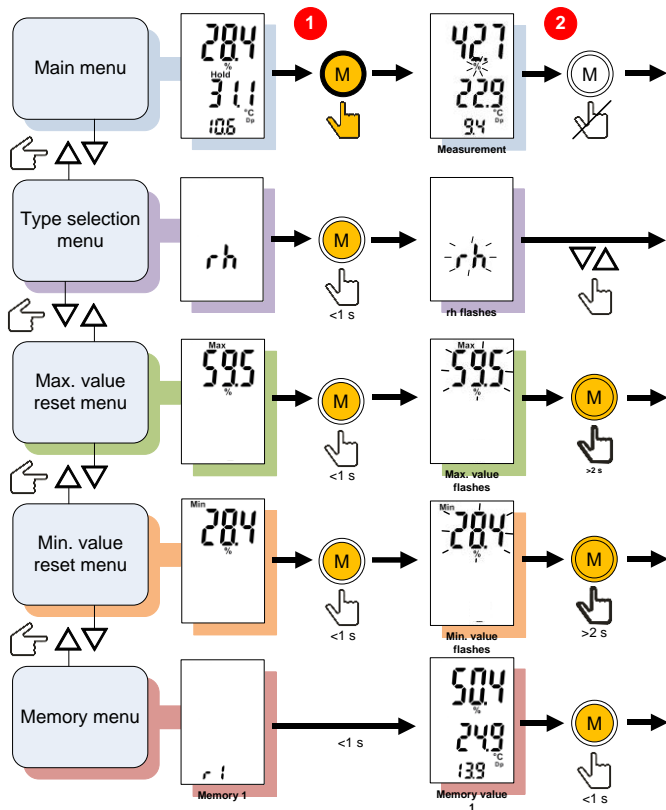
Main menu

28.4
%
Hold
31.1
°C
10.6 Dp

1

M

42.7
%
22.9
°C
9.4 Dp
Measurement

2

M

Type selection menu

rh

M
<1 s

rh
rh flashes

Max. value reset menu

Max
59.5
%

M
<1 s

Max
59.5
%
Max. value flashes

M
>2 s

Min. value reset menu

Min
28.4
%

M
<1 s

Min
28.4
%
Min. value flashes

M
>2 s

Memory menu

r1
Memory 1

<1 s

50.4
%
24.9
°C
13.9 Dp
Memory value 1

M
<1 s